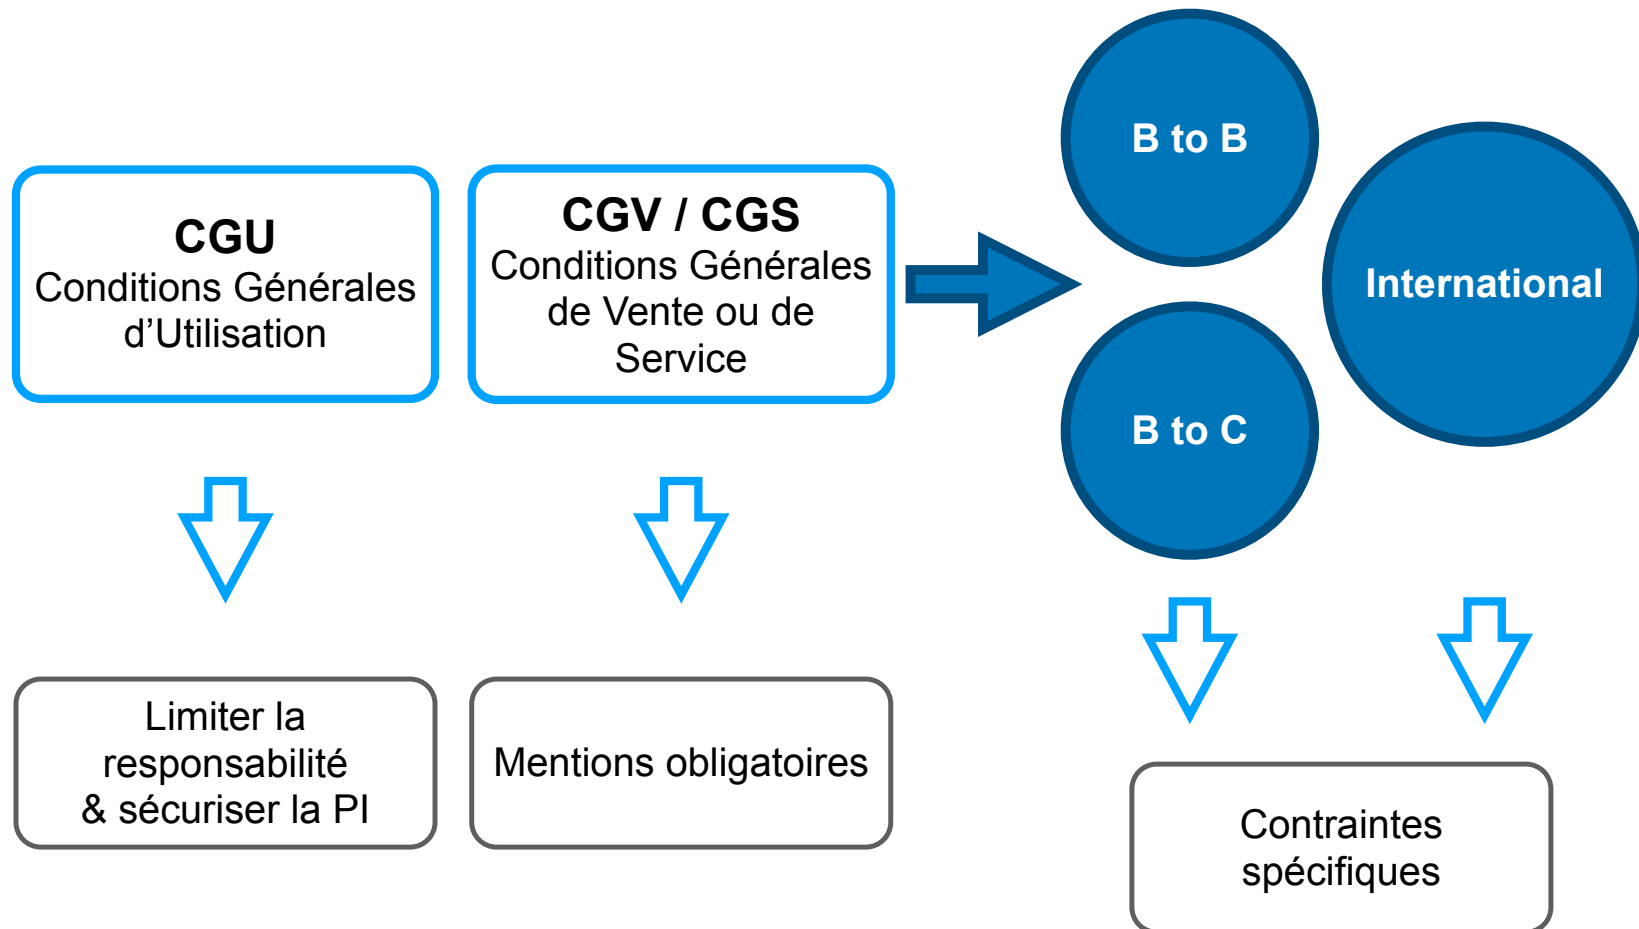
CGU
Conditions Générales d’Utilisation

CGV / CGS
Conditions Générales de Vente ou de Service

B to B

International

B to C

Limiter la responsabilité & sécuriser la PI

Mentions obligatoires

Contraintes spécifiques